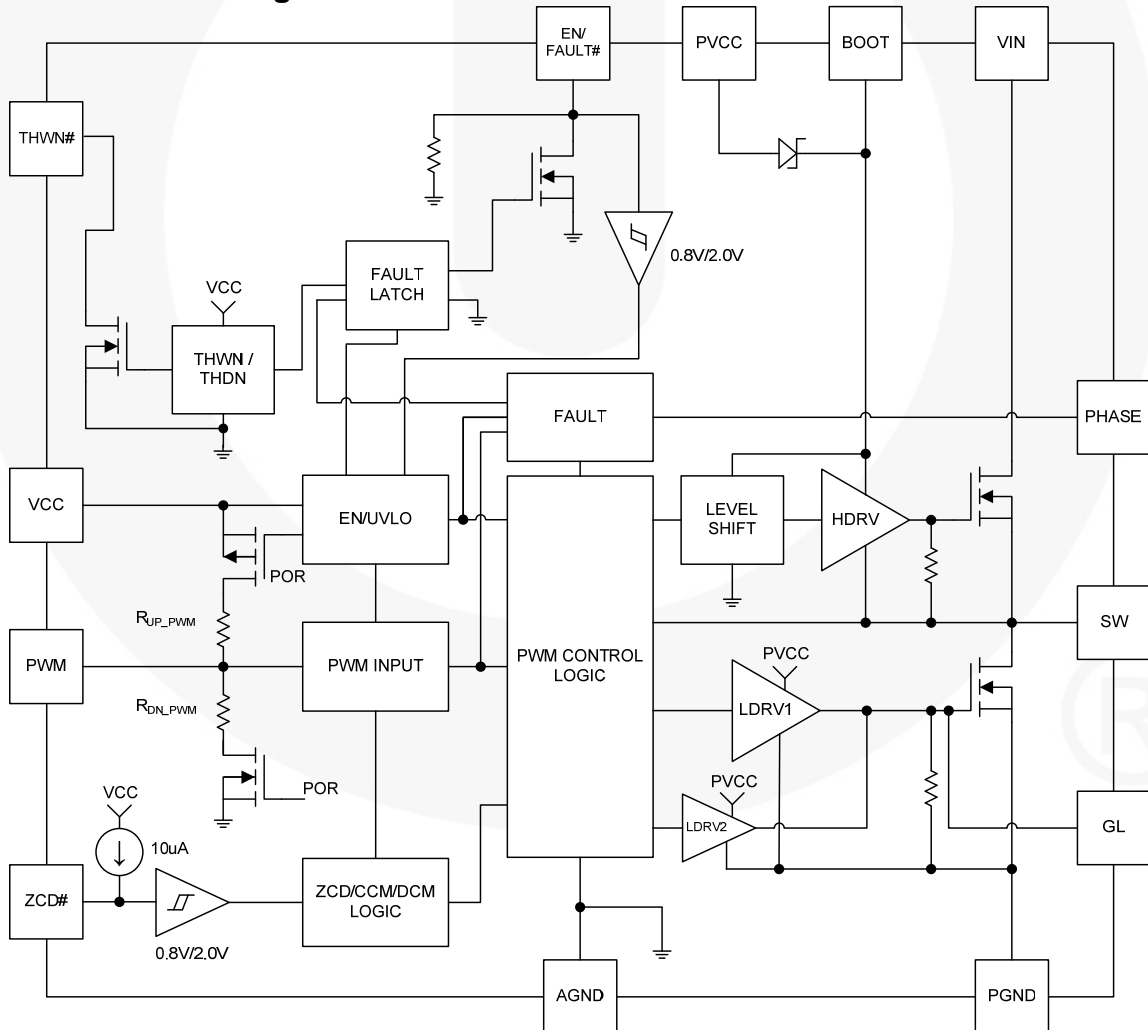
EN/ FAULT#

PVCC

BOOT

VIN

THWN#

0.8V/2.0V

FAULT LATCH

VCC

THWN / THDN

PHASE

FAULT

VCC

EN/UVLO

LEVEL SHIFT

HDRV

POR

$R_{UP\_PWM}$

SW

PWM

PWM INPUT

PWM CONTROL LOGIC

PVCC

LDRV1

$R_{DN\_PWM}$

POR

PVCC

VCC

LDRV2

GL

10uA

ZCD#

ZCD/CCM/DCM LOGIC

0.8V/2.0V

AGND

PGND